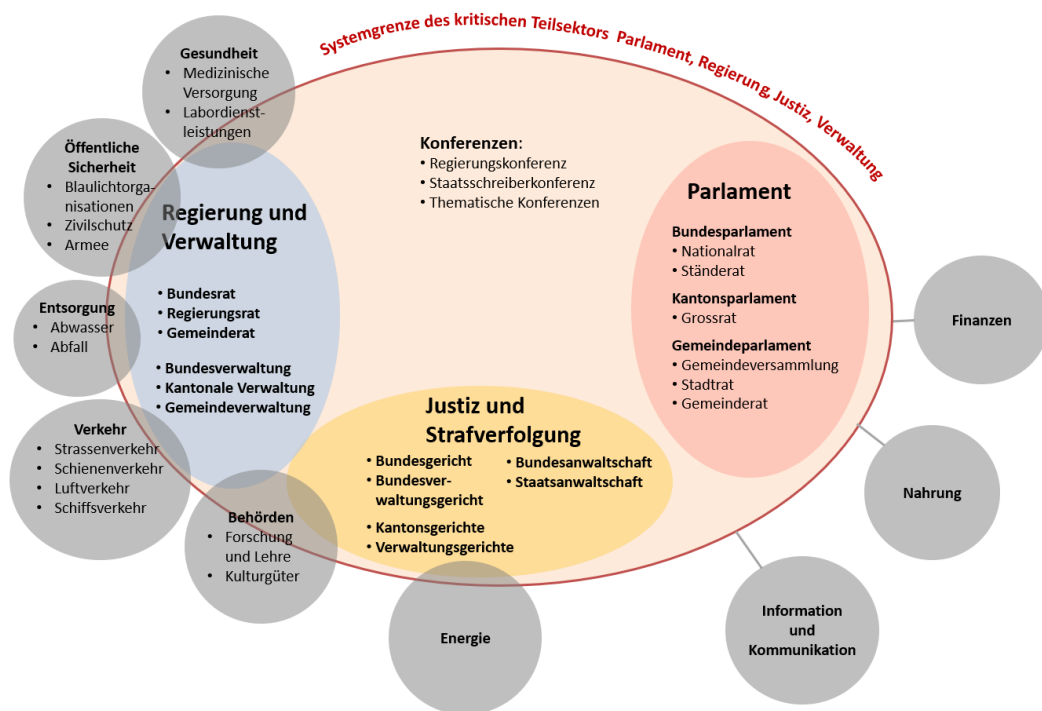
Systemgrenze des kritischen Teilsektors Parlament, Regierung, Justiz, Verwaltung

Gesundheit
• Medizinische Versorgung
• Labordienstleistungen

Öffentliche Sicherheit
• Blaulichtorganisationen
• Zivilschutz
• Armee

Entsorgung
• Abwasser
• Abfall

Verkehr
• Strassenverkehr
• Schienenverkehr
• Luftverkehr
• Schiffsverkehr

Behörden
• Forschung und Lehre
• Kulturgüter

Energie

Information und Kommunikation

Nahrung

Finanzen

Regierung und Verwaltung
• Bundesrat
• Regierungsrat
• Gemeinderat
• Bundesverwaltung
• Kantonale Verwaltung
• Gemeindeverwaltung

Konferenzen:
• Regierungskonferenz
• Staatsschreiberkonferenz
• Thematische Konferenzen

Parlament
Bundesparlament
• Nationalrat
• Ständerat
Kantonsparlament
• Grossrat
Gemeindeparlament
• Gemeindeversammlung
• Stadtrat
• Gemeinderat

Justiz und Strafverfolgung
• Bundesgericht
• Bundesverwaltungsgericht
• Kantonsgerichte
• Verwaltungsgerichte
• Bundesanwaltschaft
• Staatsanwaltschaft